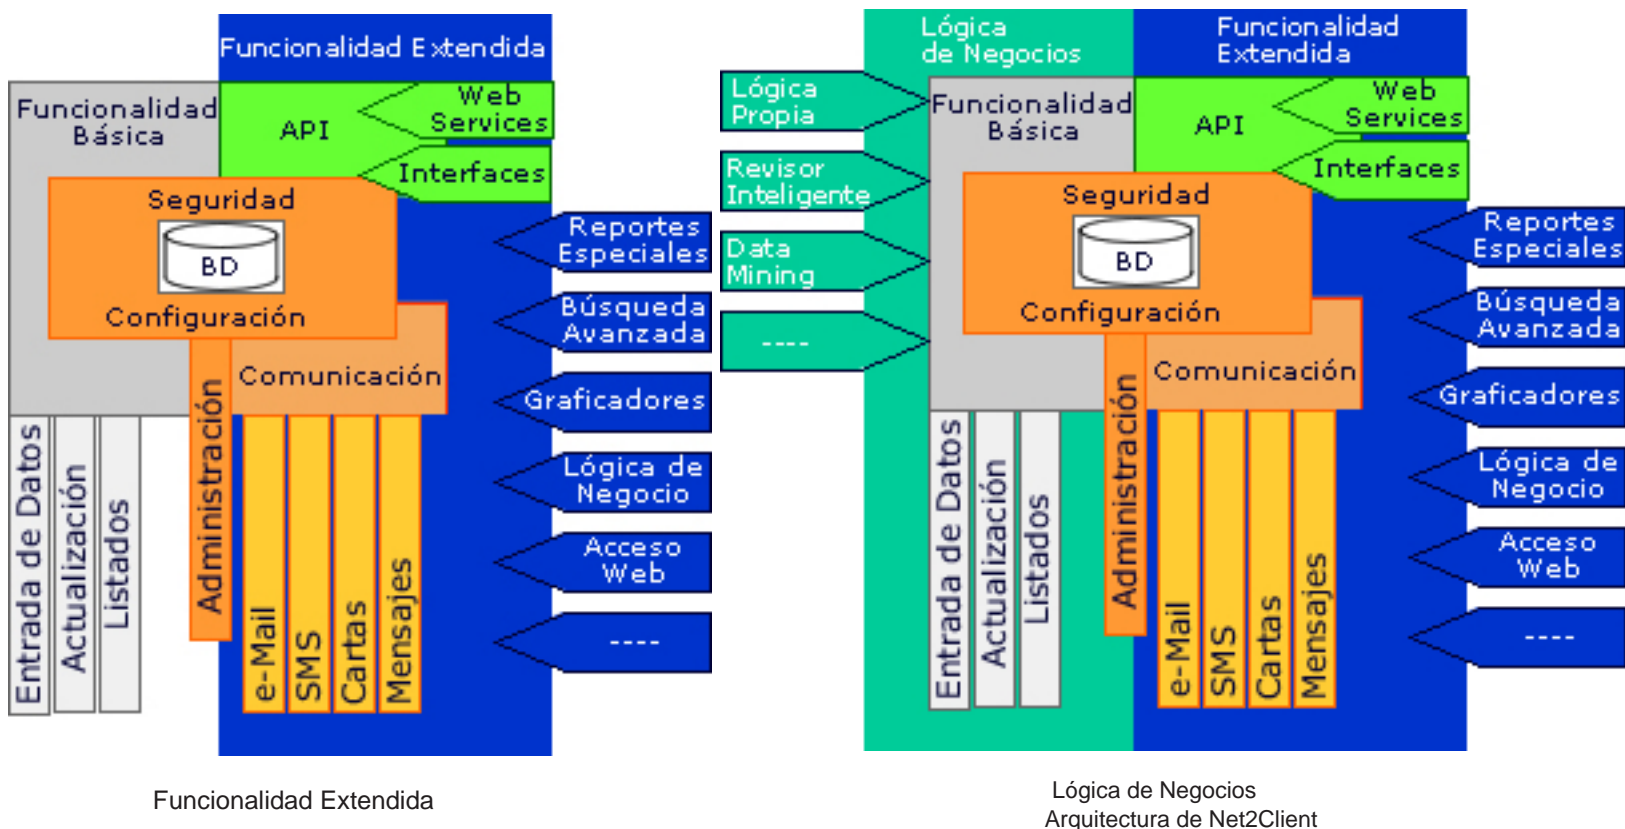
Funcionalidad Extendida

Funcionalidad Básica

API

Web Services

Interfaces

Seguridad

BD

Configuración

Comunicación

Administración

Entrada de Datos

Actualización

Listados

e-Mail

SMS

Cartas

Mensajes

Reportes Especiales

Búsqueda Avanzada

Graficadores

Lógica de Negocio

Acceso Web

----

Funcionalidad Extendida

Lógica de Negocios

Funcionalidad Extendida

Lógica Propia

Revisor Inteligente

Data Mining

----

Funcionalidad Básica

API

Web Services

Interfaces

Seguridad

BD

Configuración

Comunicación

Administración

Entrada de Datos

Actualización

Listados

e-Mail

SMS

Cartas

Mensajes

Reportes Especiales

Búsqueda Avanzada

Graficadores

Lógica de Negocio

Acceso Web

----

Lógica de Negocios
Arquitectura de Net2Client